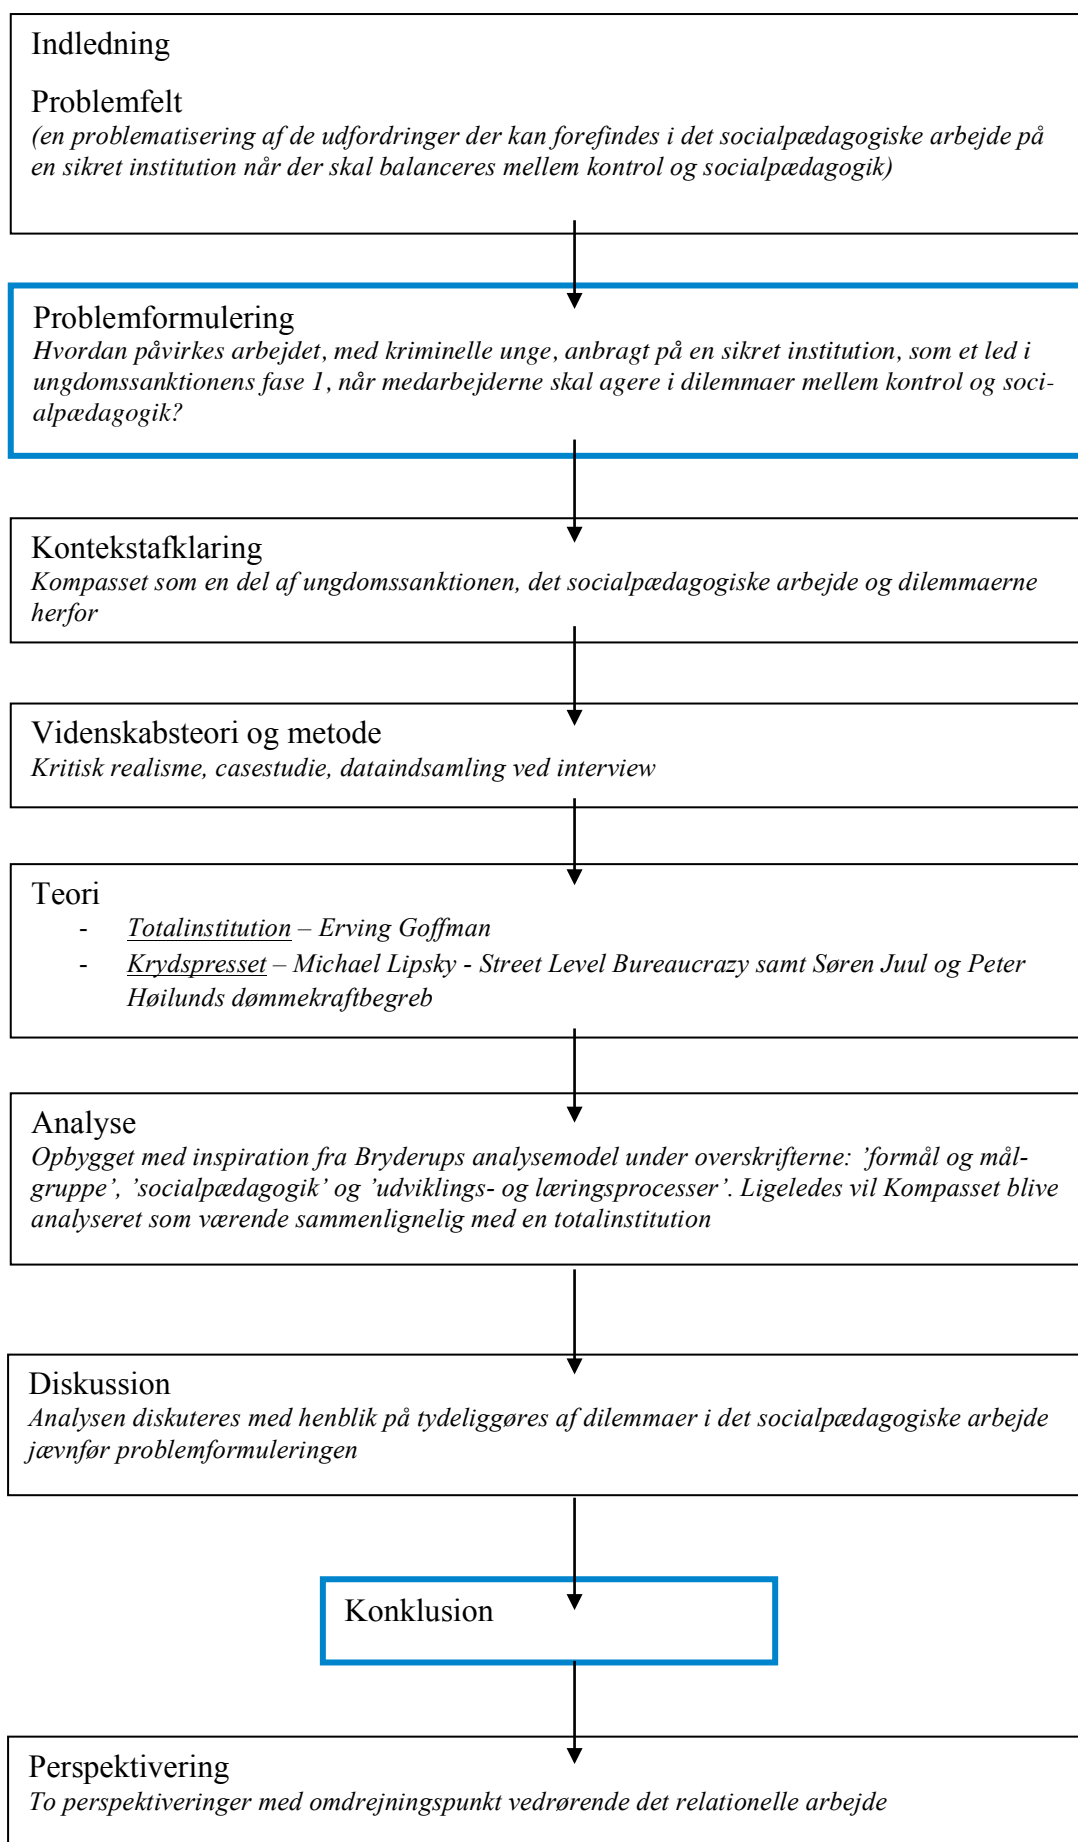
Indledning

Problemfelt
*(en problematisering af de udfordringer der kan forefindes i det socialpædagogiske arbejde på en sikret institution når der skal balanceres mellem kontrol og socialpædagogik)*

Problemformulering
*Hvordan påvirkes arbejdet, med kriminelle unge, anbragt på en sikret institution, som et led i ungdomssanktionens fase 1, når medarbejderne skal agere i dilemmaer mellem kontrol og socialpædagogik?*

Kontekstafklaring
*Kompasset som en del af ungdomssanktionen, det socialpædagogiske arbejde og dilemmaerne herfor*

Videnskabsteori og metode
*Kritisk realisme, casestudie, dataindsamling ved interview*

Teori
- *Totalinstitution – Erving Goffman*
- *Krydspresset – Michael Lipsky - Street Level Bureaucrazy samt Søren Juul og Peter Høilunds dømmekraftbegreb*

Analyse
*Opbygget med inspiration fra Bryderups analysemodel under overskrifterne: 'formål og målgruppe', 'socialpædagogik' og 'udviklings- og læringsprocesser'. Ligeledes vil Kompasset blive analyseret som værende sammenlignelig med en totalinstitution*

Diskussion
*Analysen diskuteres med henblik på tydeliggøres af dilemmaer i det socialpædagogiske arbejde jævnfør problemformuleringen*

Konklusion

Perspektivering
*To perspektiveringer med omdrejningspunkt vedrørende det relationelle arbejde*